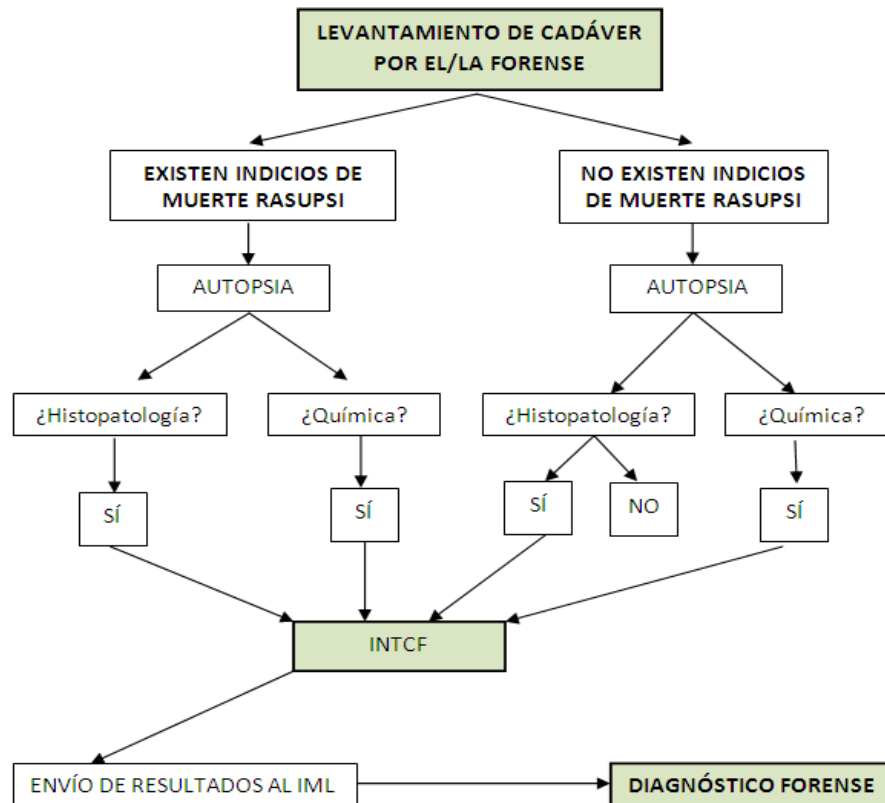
LEVANTAMIENTO DE CADÁVER POR EL/LA FORENSE

EXISTEN INDICIOS DE MUERTE RASUPSI

NO EXISTEN INDICIOS DE MUERTE RASUPSI

AUTOPSIA

AUTOPSIA

¿Histopatología?

¿Química?

¿Histopatología?

¿Química?

SÍ

SÍ

SÍ

NO

SÍ

INTCF

ENVÍO DE RESULTADOS AL IML

DIAGNÓSTICO FORENSE